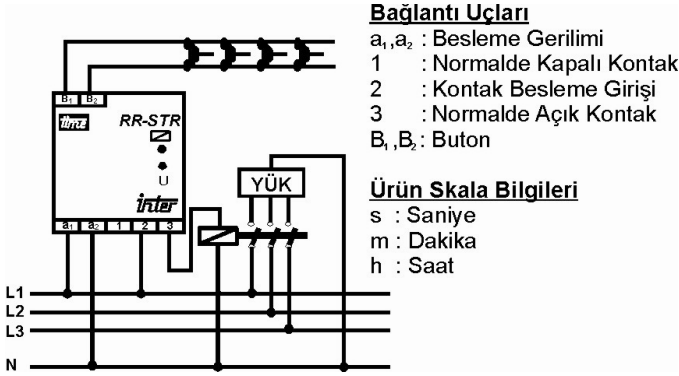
B₁ B₂
RR-STR
U
inter
a₁ a₂ 1 2 3
YÜK
L1
L2
L3
N

**Bağlantı Uçları**
$a_1, a_2$ : Besleme Gerilimi
1 : Normalde Kapalı Kontak
2 : Kontak Besleme Girişi
3 : Normalde Açık Kontak
$B_1, B_2$ : Buton

**Ürün Skala Bilgileri**
s : Saniye
m : Dakika
h : Saat